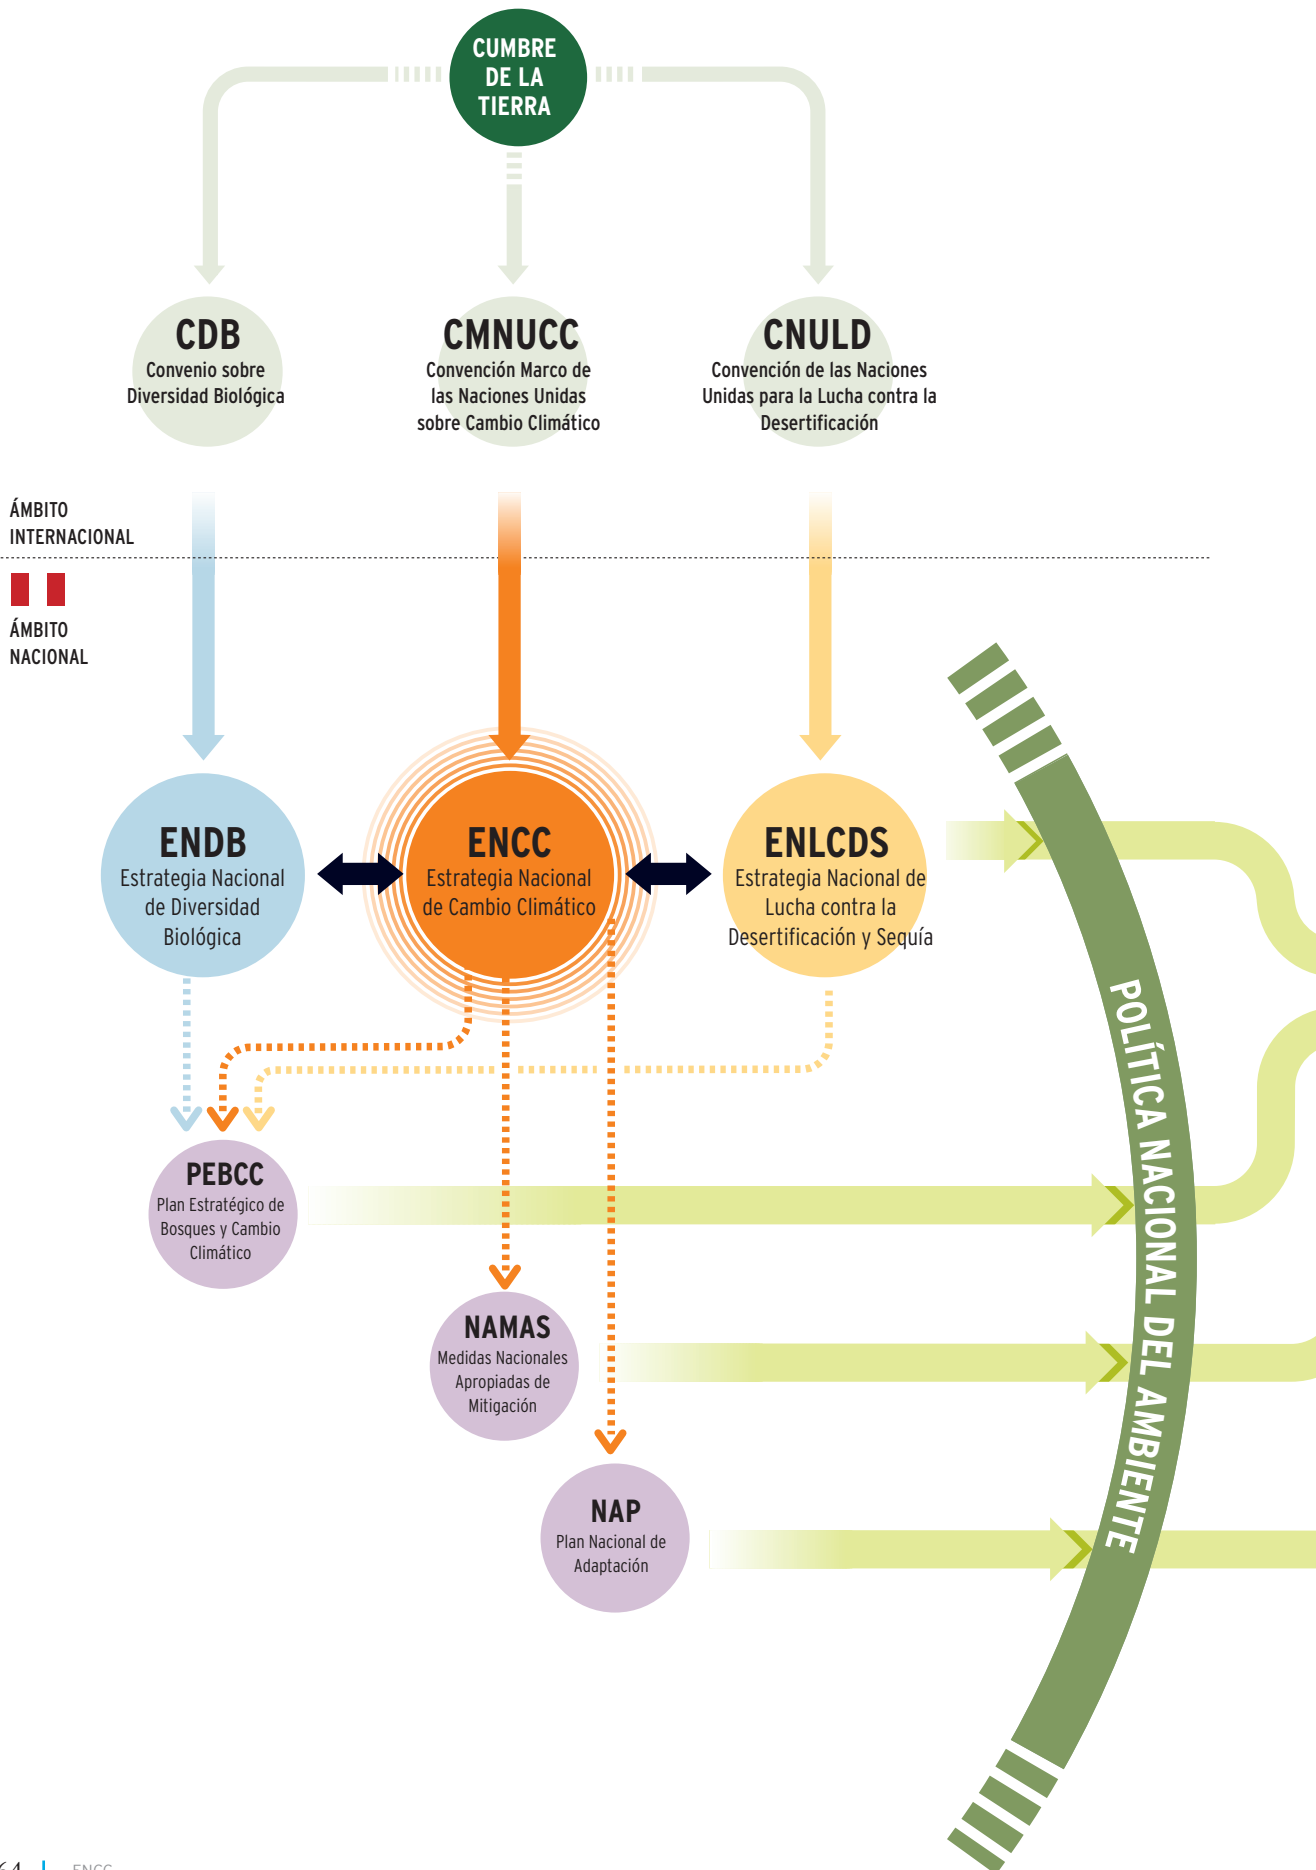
CUMBRE DE LA TIERRA

CDB
Convenio sobre Diversidad Biológica

CMNUCC
Convención Marco de las Naciones Unidas sobre Cambio Climático

CNULD
Convención de las Naciones Unidas para la Lucha contra la Desertificación

ÁMBITO INTERNACIONAL

ÁMBITO NACIONAL

ENDB
Estrategia Nacional de Diversidad Biológica

ENCC
Estrategia Nacional de Cambio Climático

ENLCDS
Estrategia Nacional de Lucha contra la Desertificación y Sequía

POLÍTICA NACIONAL DEL AMBIENTE

PEBCC
Plan Estratégico de Bosques y Cambio Climático

NAMAS
Medidas Nacionales Apropiadas de Mitigación

NAP
Plan Nacional de Adaptación

64 | ENCC